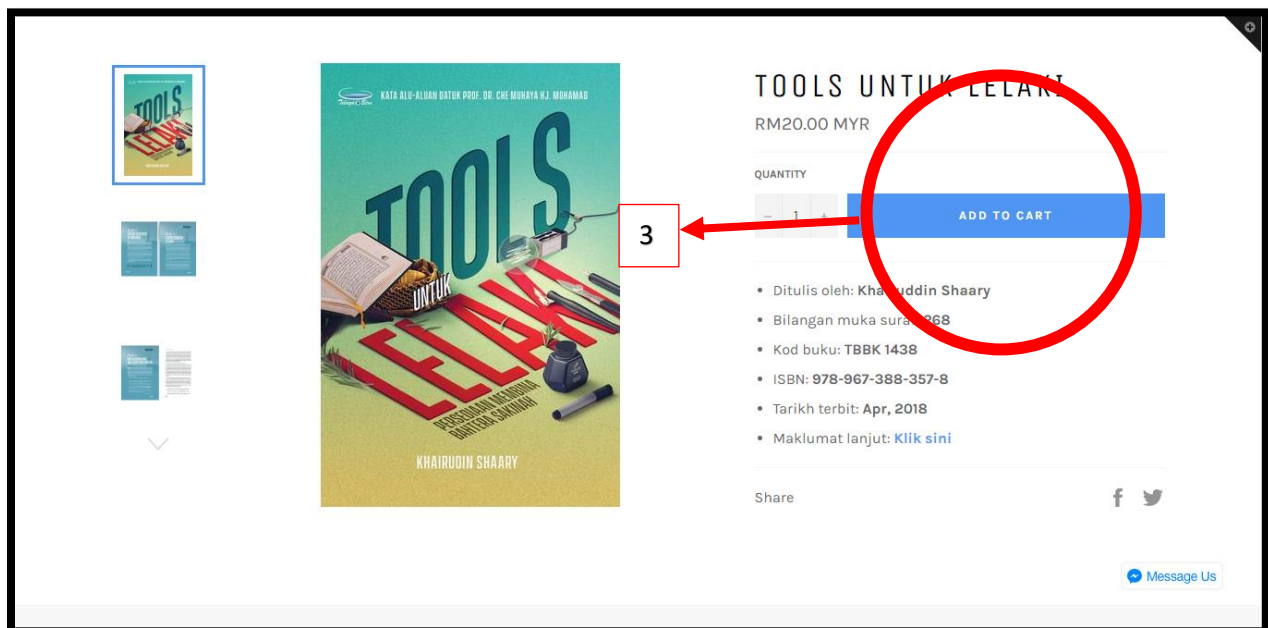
KATA ALU-ALUAN DATUK PROF. DR. CHE MUHAYA HJ. MOHAMAD

TOOLS UNTUK LELAKI

PERSEDIAAN MENDIRI BAHTERA SAKINAH

KHAIRUDDIN SHAARY

TOOLS UNTUK LELAKI

RM20.00 MYR

QUANTITY

− 1 +

ADD TO CART

3

- Ditulis oleh: Kha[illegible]uddin Shaary
- Bilangan muka sura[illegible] 268
- Kod buku: TBBK 1438
- ISBN: 978-967-388-357-8
- Tarikh terbit: Apr, 2018
- Maklumat lanjut: Klik sini

Share

Message Us